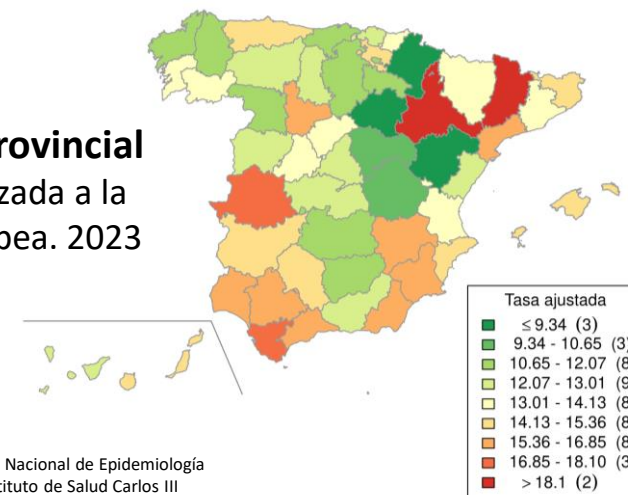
rovincial
zada a la
pea. 2023

Tasa ajustada
$\leq 9.34$ (3)
9.34 - 10.65 (3
10.65 - 12.07 (8
12.07 - 13.01 (9
13.01 - 14.13 (8
14.13 - 15.36 (8
15.36 - 16.85 (8
16.85 - 18.10 (3
$> 18.1$ (2)

Nacional de Epidemiología
ituto de Salud Carlos III